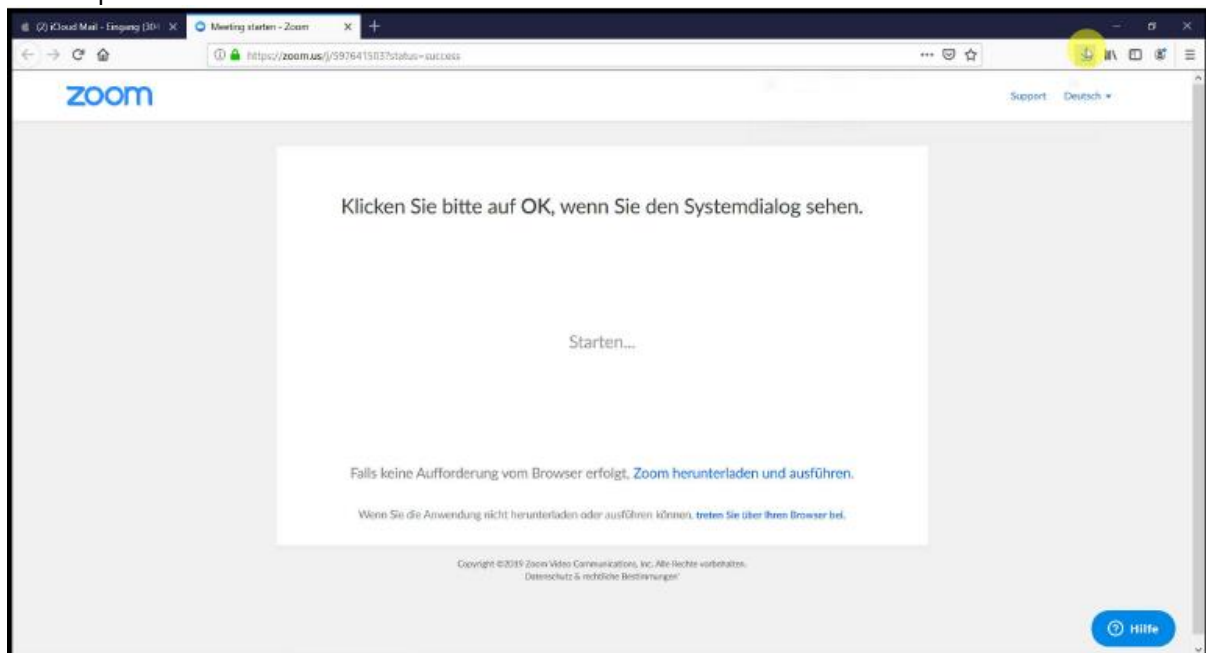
(2) iCloud Mail - Eingang (30 ×
Meeting starten - Zoom ×
https://zoom.us/j/597641503?status=success
zoom
Support Deutsch ▾

Klicken Sie bitte auf OK, wenn Sie den Systemdialog sehen.

Starten...

Falls keine Aufforderung vom Browser erfolgt, Zoom herunterladen und ausführen.

Wenn Sie die Anwendung nicht herunterladen oder ausführen können, treten Sie über Ihren Browser bei.

Copyright ©2019 Zoom Video Communications, Inc. Alle Rechte vorbehalten.
Datenschutz & rechtliche Bestimmungen

Hilfe